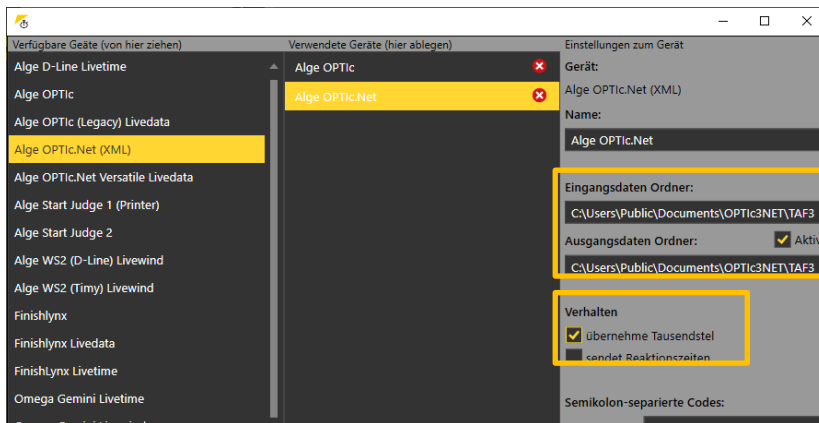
Verfügbare Geäte (von hier ziehen)
Alge D-Line Livetime
Alge OPTIc
Alge OPTIc (Legacy) Livedata
Alge OPTIc.Net (XML)
Alge OPTIc.Net Versatile Livedata
Alge Start Judge 1 (Printer)
Alge Start Judge 2
Alge WS2 (D-Line) Livewind
Alge WS2 (Timy) Livewind
Finishlynx
Finishlynx Livedata
FinishLynx Livetime
Omega Gemini Livetime

Verwendete Geräte (hier ablegen)
Alge OPTIc
Alge OPTIc.Net

Einstellungen zum Gerät
Gerät:
Alge OPTIc.Net (XML)
Name:
Alge OPTIc.Net
Eingangsdaten Ordner:
C:\Users\Public\Documents\OPTIc3NET\TAF3
Ausgangsdaten Ordner:
Aktiv
C:\Users\Public\Documents\OPTIc3NET\TAF3
Verhalten
übernehme Tausendstel
sendet Reaktionszeiten
Semikolon-separierte Codes: